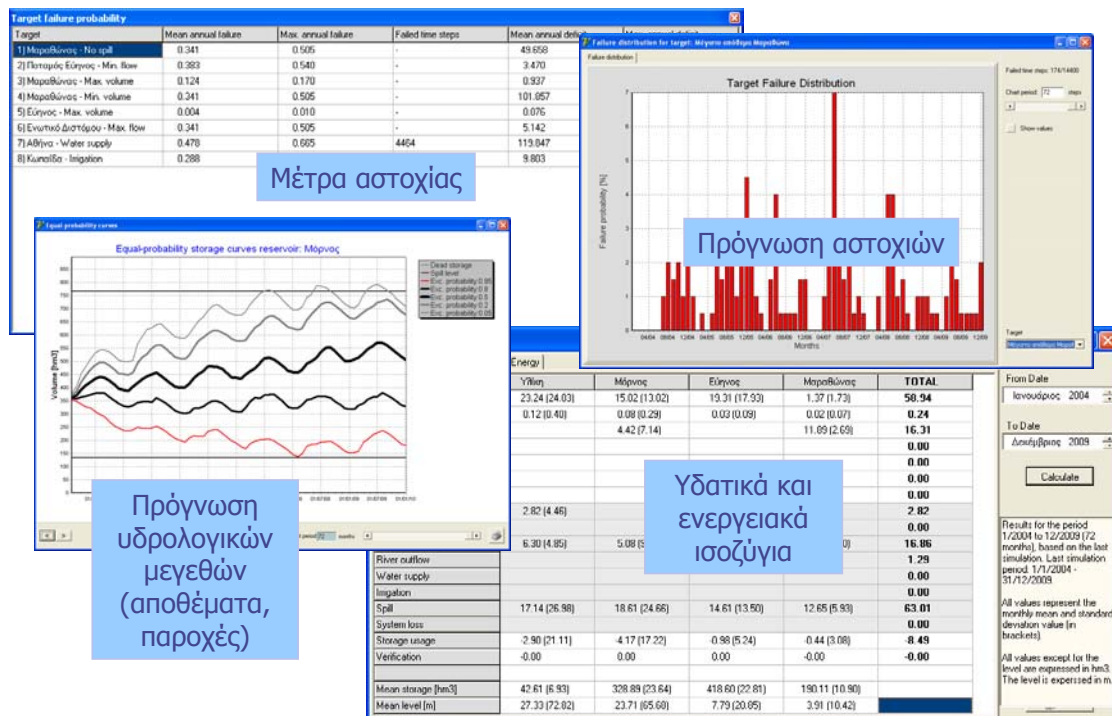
Target failure probability

| Target | Mean annual failure | Max. annual failure | Failed time steps | Mean annual deficit |
|---|---|---|---|---|
| 1] Μαραθώνας - No spill | 0.341 | 0.505 | - | 49.658 |
| 2] Ποταμός Εύηνος - Min. flow | 0.383 | 0.540 | - | 3.470 |
| 3] Μαραθώνας - Max. volume | 0.124 | 0.170 | - | 0.937 |
| 4] Μαραθώνας - Min. volume | 0.341 | 0.505 | - | 101.857 |
| 5] Εύηνος - Max. volume | 0.004 | 0.010 | - | 0.076 |
| 6] Ενωτικό Διστόμου - Max. flow | 0.341 | 0.505 | - | 5.142 |
| 7] Αθήνα - Water supply | 0.478 | 0.665 | 4464 | 119.847 |
| 8] Κωπαΐδα - Irrigation | 0.288 | | | 9.803 |

Μέτρα αστοχίας

Failure distribution for target: Μέγιστο απόθεμα Μαραθώνα

Failure distribution

Target Failure Distribution

Failure probability [%]

Months

Failed time steps: 174/14400

Chart period: 72 steps

Show values

Target

Πρόγνωση αστοχιών

Equal-probability curves

Equal-probability storage curves reservoir: Μόρνος

Dead storage
Spill level
Exc. probability 0.95
Exc. probability 0.8
Exc. probability 0.5
Exc. probability 0.2
Exc. probability 0.05

Volume [hm3]

Πρόγνωση υδρολογικών μεγεθών (αποθέματα, παροχές)

Energy

| | Υλίκη | Μόρνος | Εύηνος | Μαραθώνας | TOTAL |
|---|---|---|---|---|---|
| | 23.24 (24.03) | 15.02 (13.02) | 19.31 (17.93) | 1.37 (1.73) | 58.94 |
| | 0.12 (0.40) | 0.08 (0.29) | 0.03 (0.09) | 0.02 (0.07) | 0.24 |
| | | 4.42 (7.14) | | 11.89 (2.69) | 16.31 |
| | | | | | 0.00 |
| | | | | | 0.00 |
| | | | | | 0.00 |
| | | | | | 0.00 |
| | 2.82 (4.46) | | | | 2.82 |
| | | | | | 0.00 |
| | 6.30 (4.85) | 5.08 ([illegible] | | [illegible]0) | 16.86 |
| River outflow | | | | | 1.29 |
| Water supply | | | | | 0.00 |
| Irrigation | | | | | 0.00 |
| Spill | 17.14 (26.98) | 18.61 (24.66) | 14.61 (13.50) | 12.65 (5.93) | 63.01 |
| System loss | | | | | 0.00 |
| Storage usage | -2.90 (21.11) | -4.17 (17.22) | -0.98 (5.24) | -0.44 (3.08) | -8.49 |
| Verification | -0.00 | 0.00 | 0.00 | -0.00 | -0.00 |
| Mean storage [hm3] | 42.61 (6.93) | 328.89 (23.64) | 418.60 (22.81) | 190.11 (10.90) | |
| Mean level [m] | 27.33 (72.82) | 23.71 (65.60) | 7.79 (20.85) | 3.91 (10.42) | |

Υδατικά και ενεργειακά ισοζύγια

From Date
Ιανουάριος 2004
To Date
Δεκέμβριος 2009
Calculate

Results for the period 1/2004 to 12/2009 (72 months), based on the last simulation. Last simulation period: 1/1/2004 - 31/12/2009.

All values represent the monthly mean and standard deviation value (in brackets).

All values except for the level are expressed in hm3. The level is experssed in m.